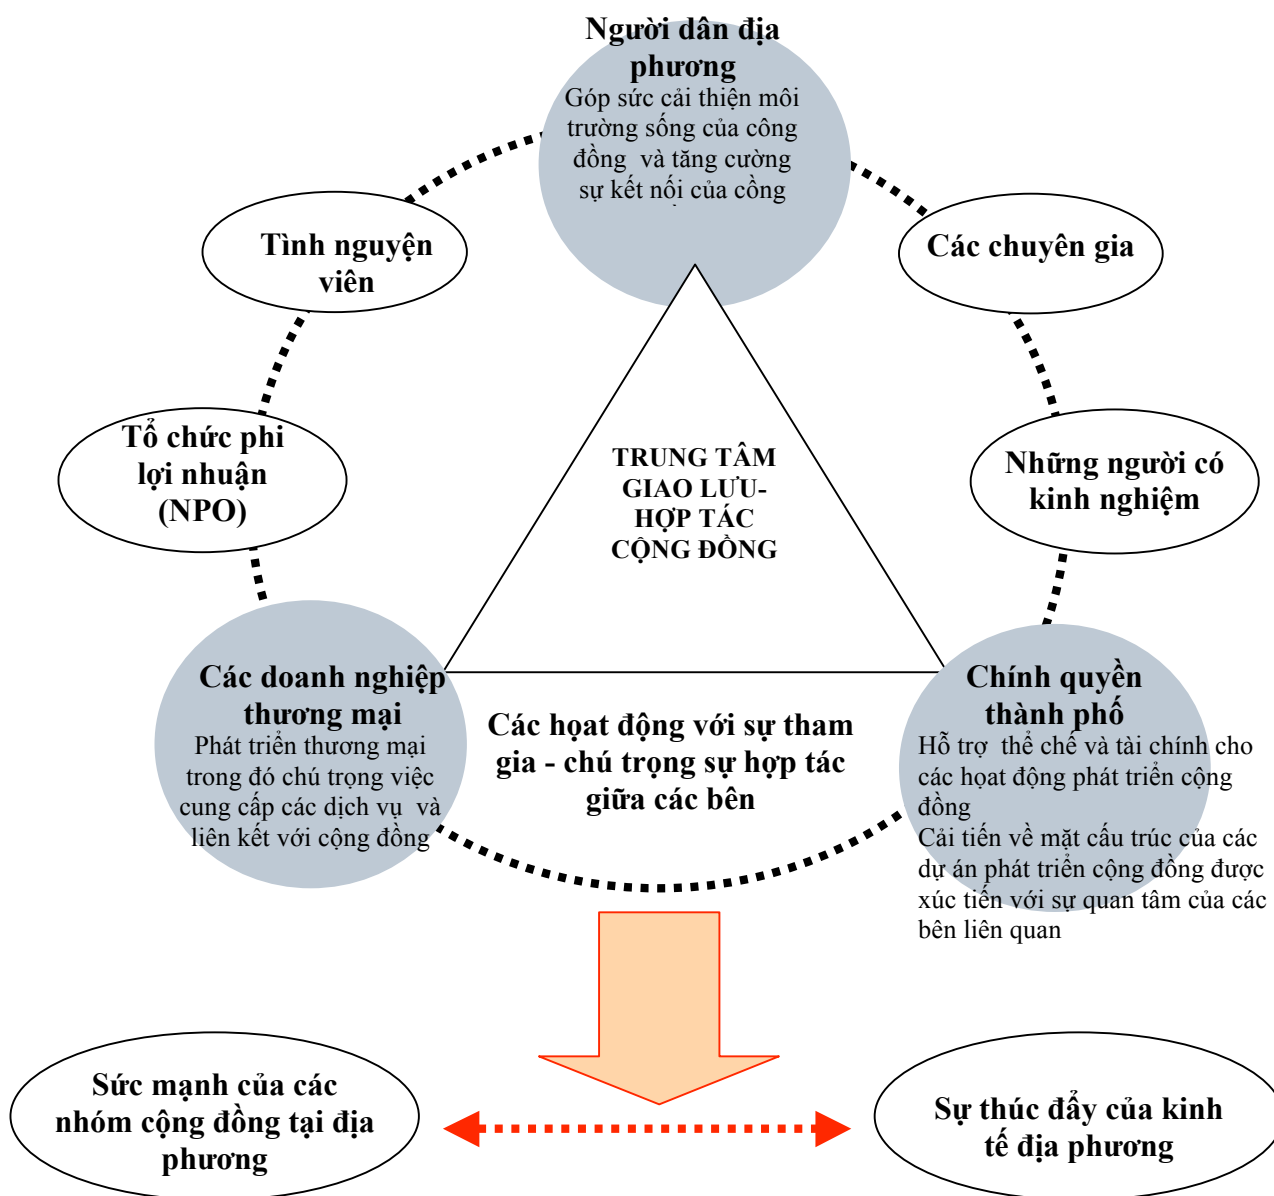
Người dân địa phương
Góp sức cải thiện môi trường sống của cộng đồng và tăng cường sự kết nối của cồng

Tình nguyện viên

Các chuyên gia

Tổ chức phi lợi nhuận (NPO)

TRUNG TÂM GIAO LƯU- HỢP TÁC CỘNG ĐỒNG

Những người có kinh nghiệm

Các doanh nghiệp thương mại
Phát triển thương mại trong đó chú trọng việc cung cấp các dịch vụ và liên kết với cộng đồng

Các hoạt động với sự tham gia - chú trọng sự hợp tác giữa các bên

Chính quyền thành phố
Hỗ trợ thể chế và tài chính cho các hoạt động phát triển cộng đồng
Cải tiến về mặt cấu trúc của các dự án phát triển cộng đồng được xúc tiến với sự quan tâm của các bên liên quan

Sức mạnh của các nhóm cộng đồng tại địa phương

Sự thúc đẩy của kinh tế địa phương